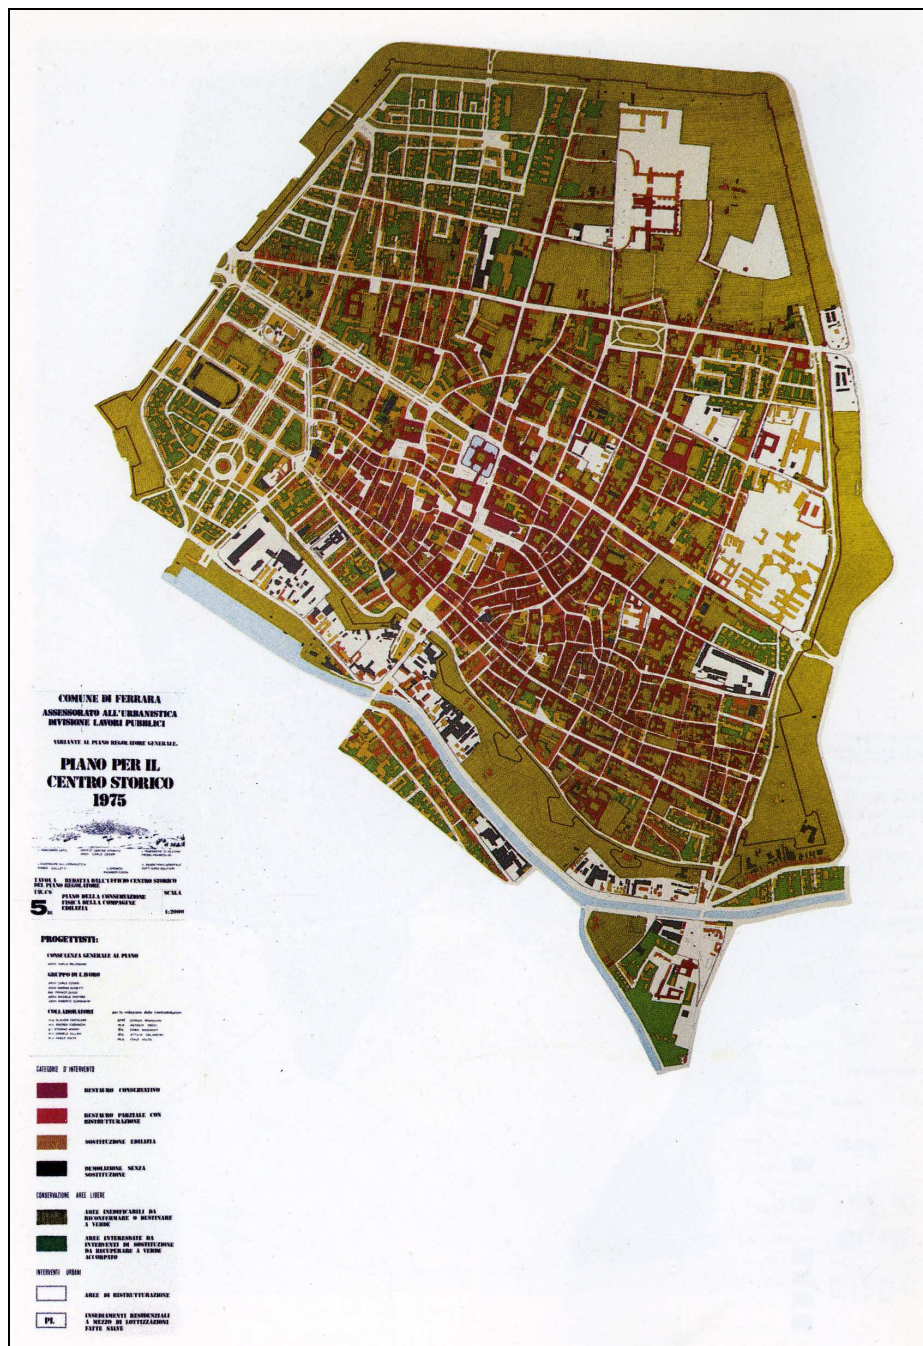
COMUNE DI FERRARA
ASSESSORATO ALL'URBANISTICA
DIVISIONE LAVORI PUBBLICI

VARIANTE AL PIANO REGOLATORE GENERALE.

PIANO PER IL CENTRO STORICO 1975

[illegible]

TAVOLA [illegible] DEL PIANO REGOLATORE
5
PIANO DELLA CONSERVAZIONE FISICA DELLA COMPAGINE EDILIZIA
SCALA 1:2000

PROGETTISTI:
CONSULENZA GENERALE AL PIANO
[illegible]
GRUPPO DI LAVORO
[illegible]
COLLABORATORI
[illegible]

CATEGORIE D'INTERVENTO
RESTAURO CONSERVATIVO
RESTAURO PARZIALE CON RISTRUTTURAZIONE
SOSTITUZIONE EDILIZIA
DEMOLIZIONE SENZA SOSTITUZIONE

CONSERVAZIONE AREE LIBERE
AREE INEDIFICABILI DA RICONFERMARE O DESTINARE A VERDE
AREE INTERESSATE DA INTERVENTI DI SOSTITUZIONE DA RECUPERARE A VERDE ACCORPATO

INTERVENTI URBANI
AREE DI RISTRUTTURAZIONE
PL
INSEDIAMENTI RESIDENZIALI A MEZZO DI LOTTIZZAZIONI FATTE SALVE